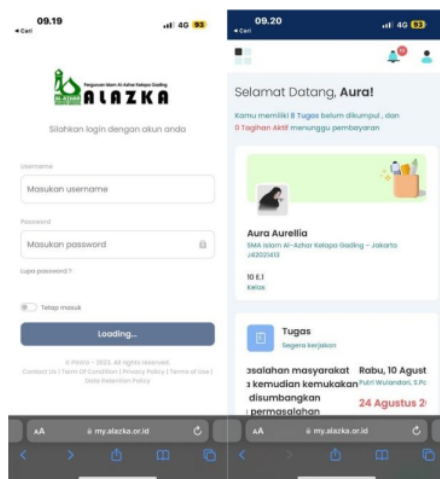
09.19
◂ Cari
4G 93

Perguruan Islam Al-Azhar Kelapa Gading
AL AZHAR
ALAZKA

Silahkan login dengan akun anda

Username
Masukan username

Password
Masukan password

Lupa password ?

Tetap masuk

Loading...

© Pinisi - 2023. All rights reserved.
Contact Us | Term Of Condition | Privacy Policy | Terms of Use | Data Retention Policy

AA my.alazka.or.id

09.20
◂ Cari
4G 93

Selamat Datang, Aura!

Kamu memiliki 8 Tugas belum dikumpul , dan 0 Tagihan Aktif menunggu pembayaran

Aura Aurellia
SMA Islam Al-Azhar Kelapa Gading - Jakarta
J42023413

10 E.1
Kelas

Tugas
Segera kerjakan

asalahan masyarakat
a kemudian kemukakan
disumbangkan
permasalahan

Rabu, 10 Agust
Putri Wulandari, S.Pd

24 Agustus 2

AA my.alazka.or.id